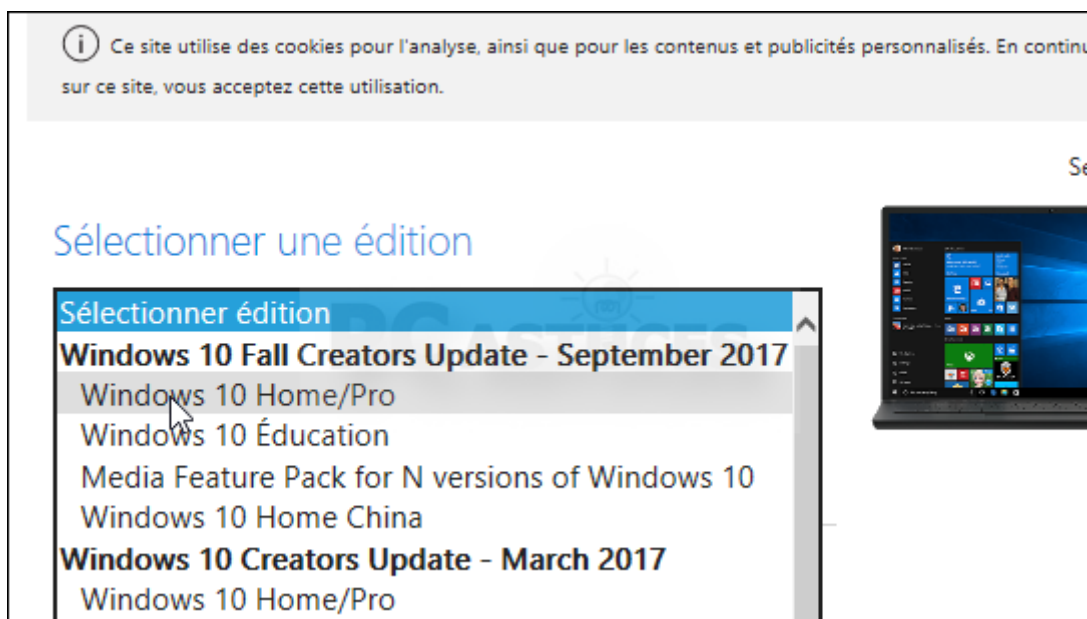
Ce site utilise des cookies pour l'analyse, ainsi que pour les contenus et publicités personnalisés. En continu sur ce site, vous acceptez cette utilisation.

Se

Sélectionner une édition

Sélectionner édition
Windows 10 Fall Creators Update - September 2017
Windows 10 Home/Pro
Windows 10 Éducation
Media Feature Pack for N versions of Windows 10
Windows 10 Home China
Windows 10 Creators Update - March 2017
Windows 10 Home/Pro